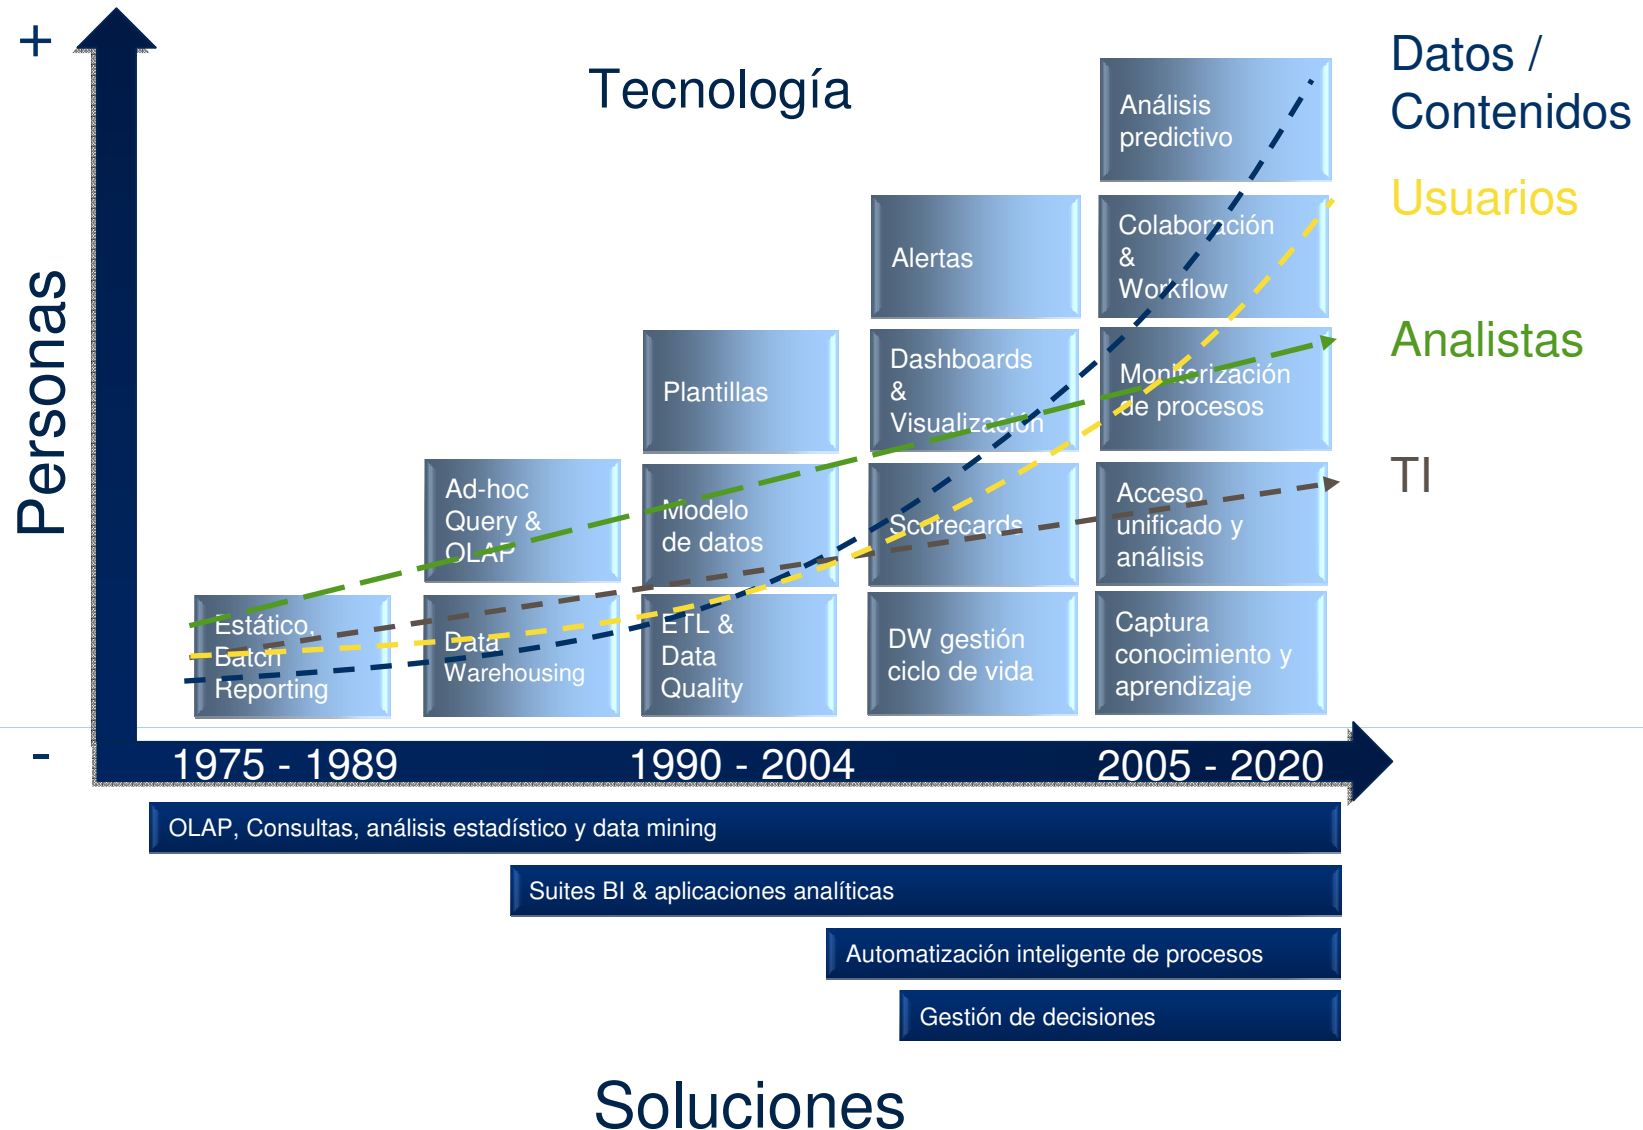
+

Tecnología

Datos / Contenidos

Usuarios

Analistas

TI

Personas

Análisis predictivo

Alertas

Colaboración & Workflow

Plantillas

Dashboards & Visualización

Monitorización de procesos

Ad-hoc Query & OLAP

Modelo de datos

Scorecards

Acceso unificado y análisis

Estático, Batch Reporting

Data Warehousing

ETL & Data Quality

DW gestión ciclo de vida

Captura conocimiento y aprendizaje

-

1975 - 1989

1990 - 2004

2005 - 2020

OLAP, Consultas, análisis estadístico y data mining

Suites BI & aplicaciones analíticas

Automatización inteligente de procesos

Gestión de decisiones

Soluciones